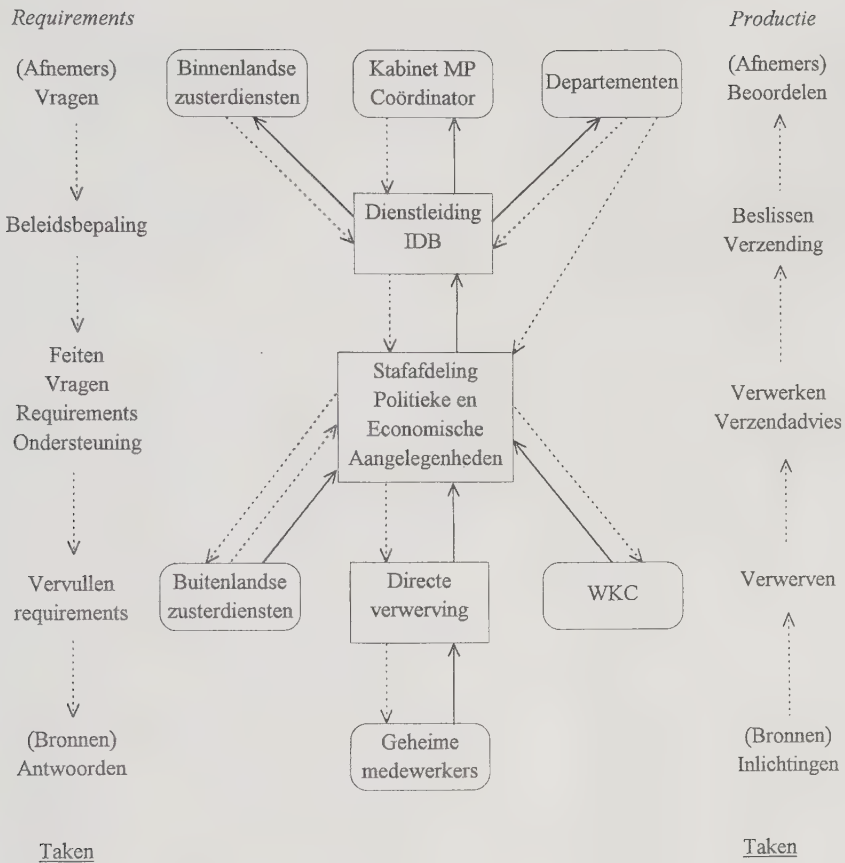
Requirements

(Afnemers)
Vragen

Beleidsbepaling

Feiten
Vragen
Requirements
Ondersteuning

Vervullen
requirements

(Bronnen)
Antwoorden

Taken

Binnenlandse zusterdiensten

Kabinet MP
Coördinator

Departementen

Dienstleiding
IDB

Stafafdeling
Politieke en
Economische
Aangelegenheden

Buitenlandse zusterdiensten

Directe verwerving

WKC

Geheime medewerkers

Productie

(Afnemers)
Beoordelen

Beslissen
Verzending

Verwerken
Verzendadvies

Verwerven

(Bronnen)
Inlichtingen

Taken